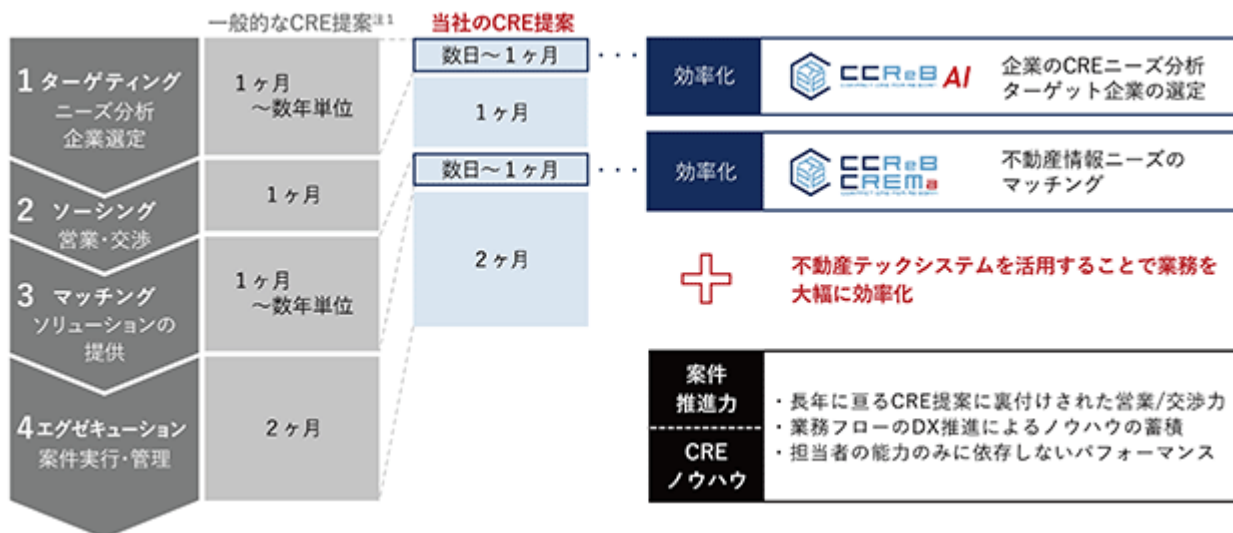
一般的なCRE提案$^{注1}$

当社のCRE提案

1 ターゲティング
ニーズ分析
企業選定

1ヶ月
〜数年単位

数日〜1ヶ月

1ヶ月

効率化

CCReB AI

企業のCREニーズ分析
ターゲット企業の選定

2 ソーシング
営業・交渉

1ヶ月

数日〜1ヶ月

効率化

CCReB CREMa

不動産情報ニーズの
マッチング

3 マッチング
ソリューションの
提供

1ヶ月
〜数年単位

2ヶ月

不動産テックシステムを活用することで業務を大幅に効率化

4 エグゼキューション
案件実行・管理

2ヶ月

案件
推進力

CRE
ノウハウ

・長年に亘るCRE提案に裏付けされた営業/交渉力
・業務フローのDX推進によるノウハウの蓄積
・担当者の能力のみに依存しないパフォーマンス